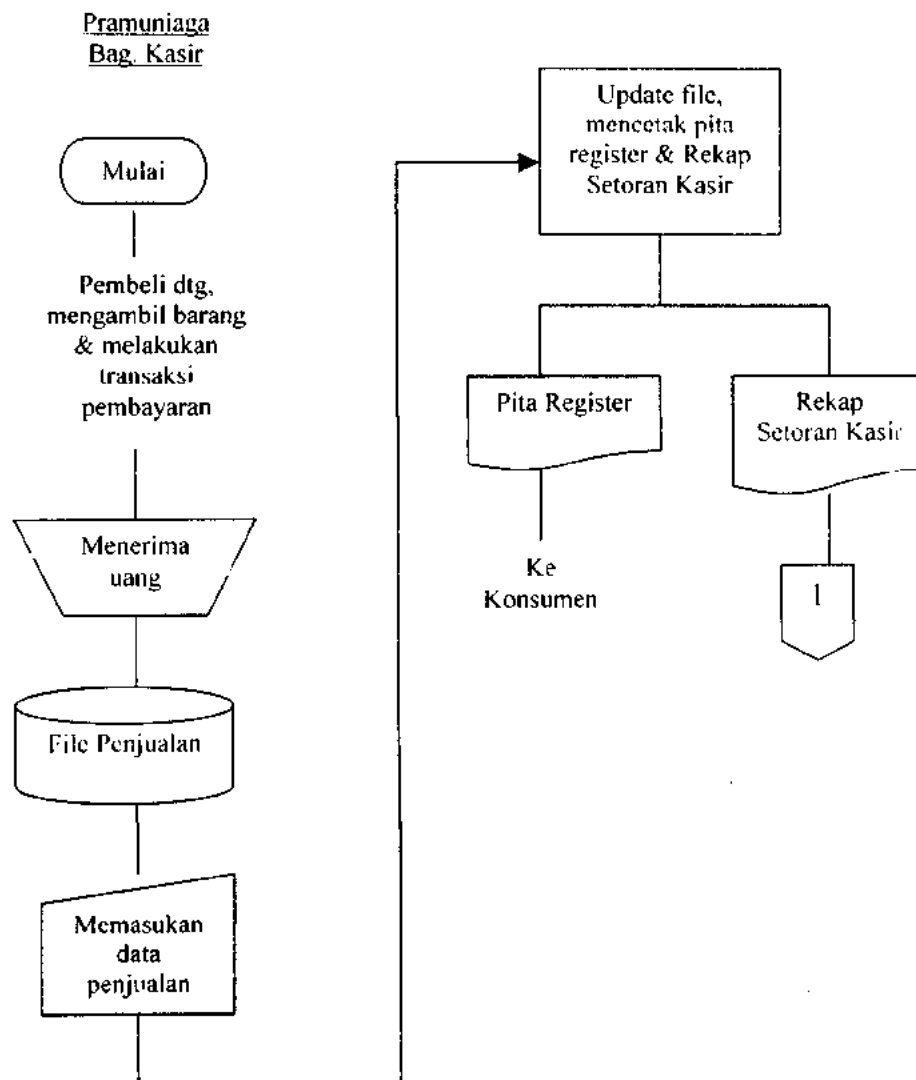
Pramuniaga
Bag. Kasir

Mulai

Pembeli dtg, mengambil barang & melakukan transaksi pembayaran

Menerima uang

File Penjualan

Memasukan data penjualan

Update file, mencetak pita register & Rekap Setoran Kasir

Pita Register

Ke Konsumen

Rekap Setoran Kasir

1